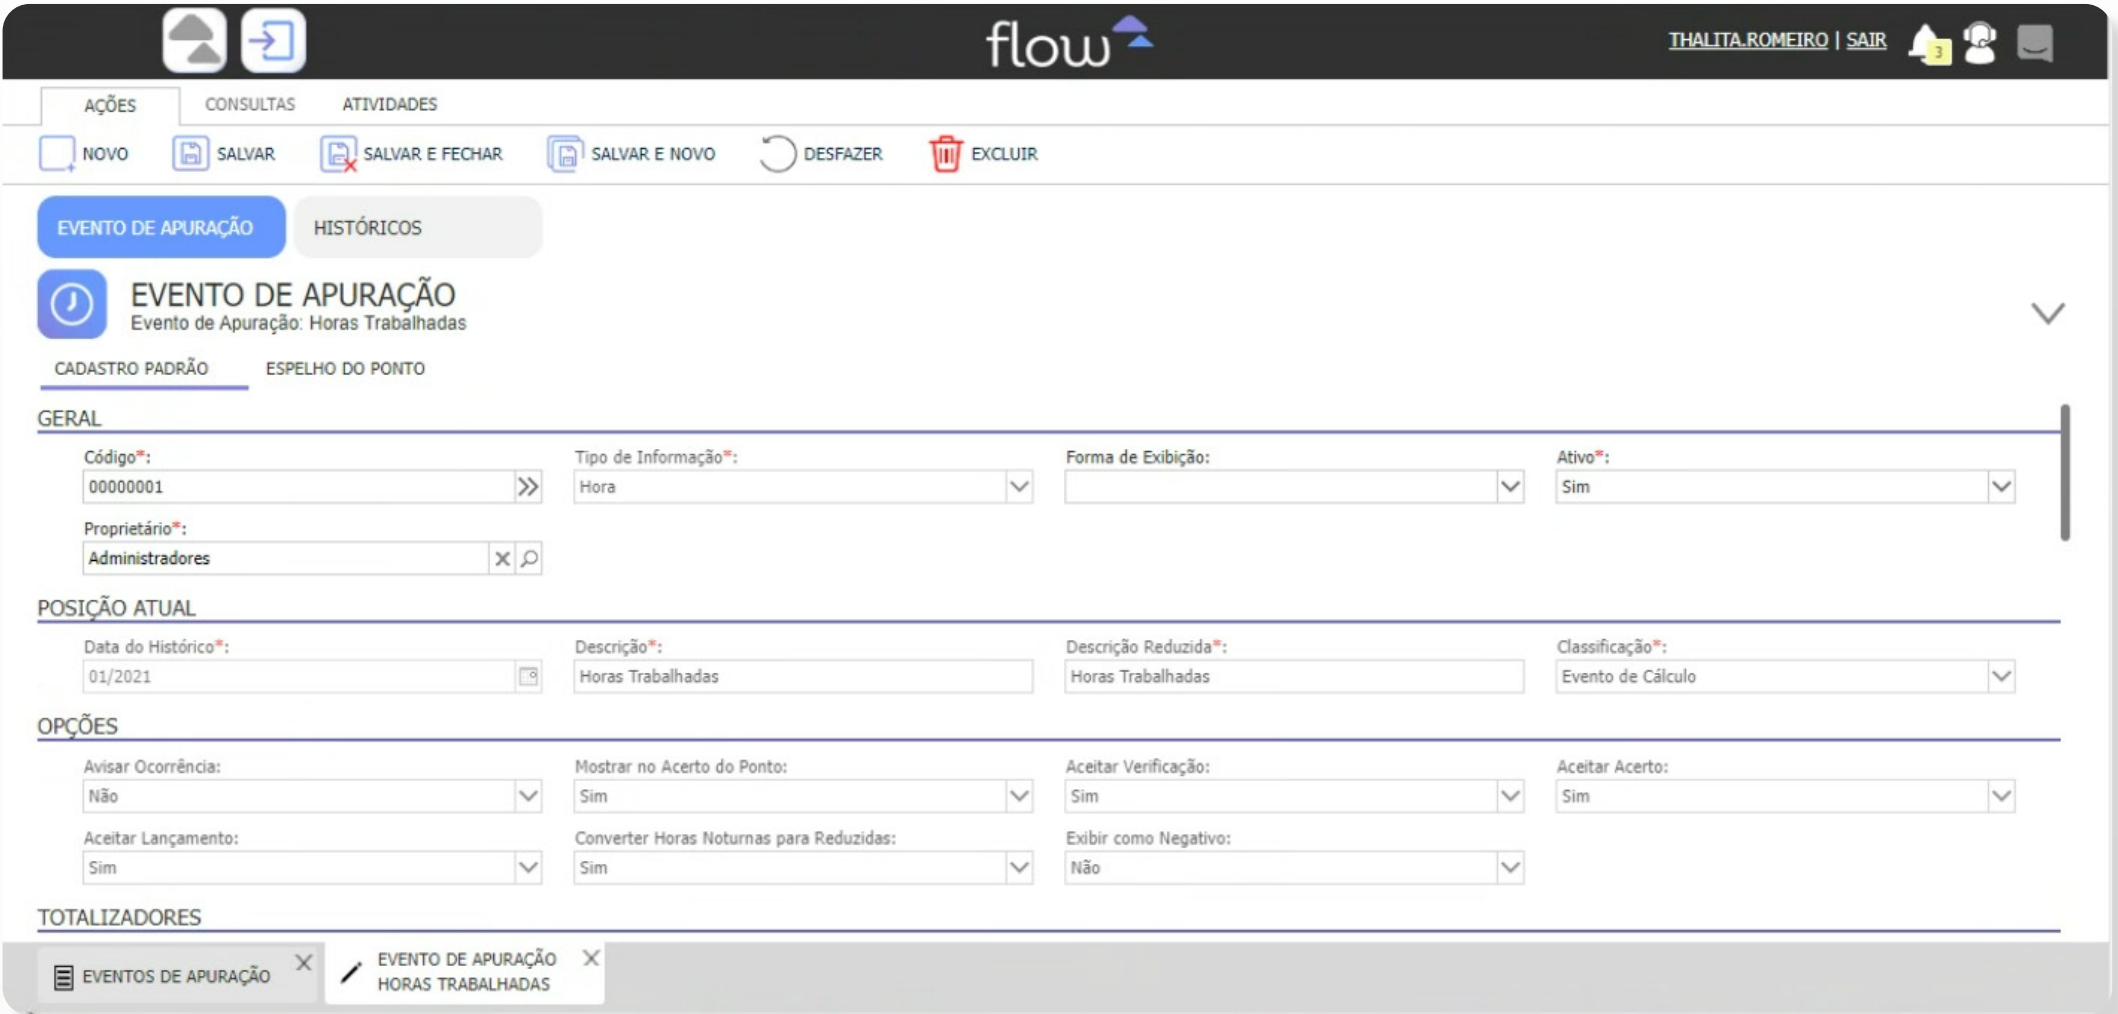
flow

THALITA.ROMEIRO | SAIR 3

AÇÕES CONSULTAS ATIVIDADES

NOVO SALVAR SALVAR E FECHAR SALVAR E NOVO DESFAZER EXCLUIR

EVENTO DE APURAÇÃO HISTÓRICOS

EVENTO DE APURAÇÃO
Evento de Apuração: Horas Trabalhadas

CADASTRO PADRÃO ESPELHO DO PONTO

GERAL

Código*: 00000001
Tipo de Informação*: Hora
Forma de Exibição:
Ativo*: Sim
Proprietário*: Administradores

POSIÇÃO ATUAL

Data do Histórico*: 01/2021
Descrição*: Horas Trabalhadas
Descrição Reduzida*: Horas Trabalhadas
Classificação*: Evento de Cálculo

OPÇÕES

Avisar Ocorrência: Não
Mostrar no Acerto do Ponto: Sim
Aceitar Verificação: Sim
Aceitar Acerto: Sim
Aceitar Lançamento: Sim
Converter Horas Noturnas para Reduzidas: Sim
Exibir como Negativo: Não

TOTALIZADORES

EVENTOS DE APURAÇÃO
EVENTO DE APURAÇÃO HORAS TRABALHADAS